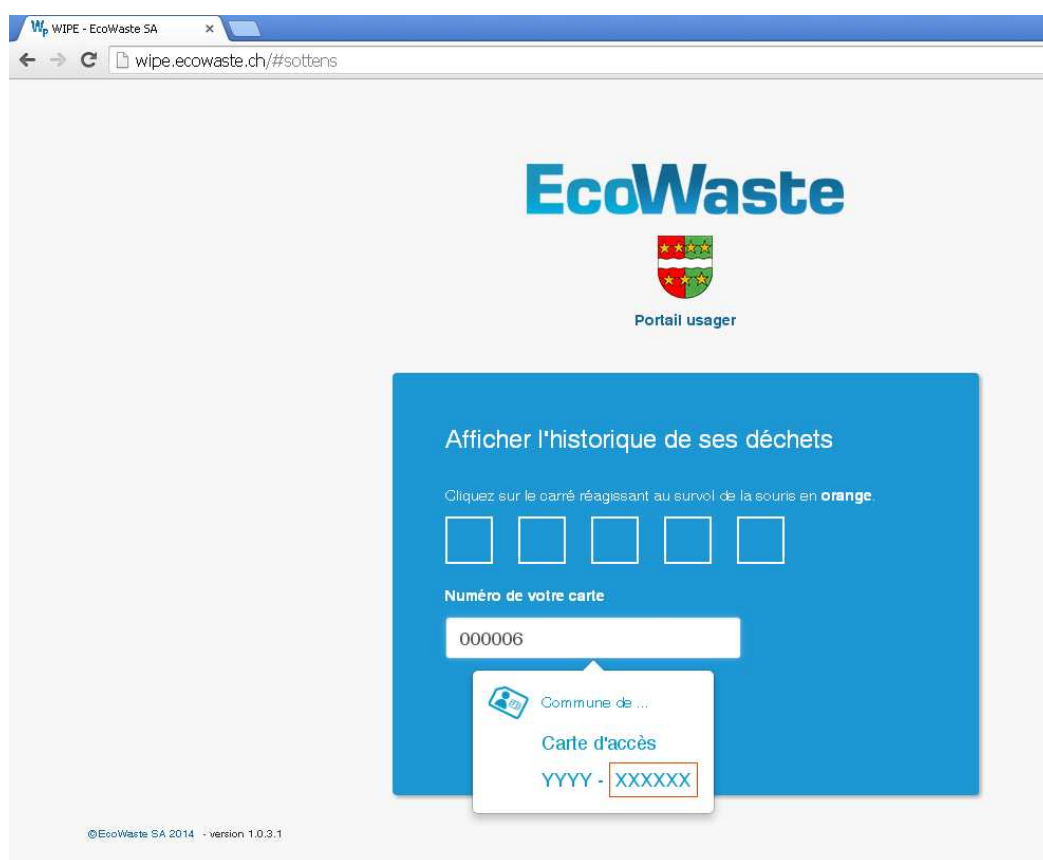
WIPE - EcoWaste SA ×

wipe.ecowaste.ch/#sottens

EcoWaste

Portail usager

Afficher l'historique de ses déchets

Cliquez sur le carré réagissant au survol de la souris en **orange**.

Numéro de votre carte

000006

Commune de ...

Carte d'accès

YYYY - XXXXXX

©EcoWaste SA 2014 - version 1.0.3.1